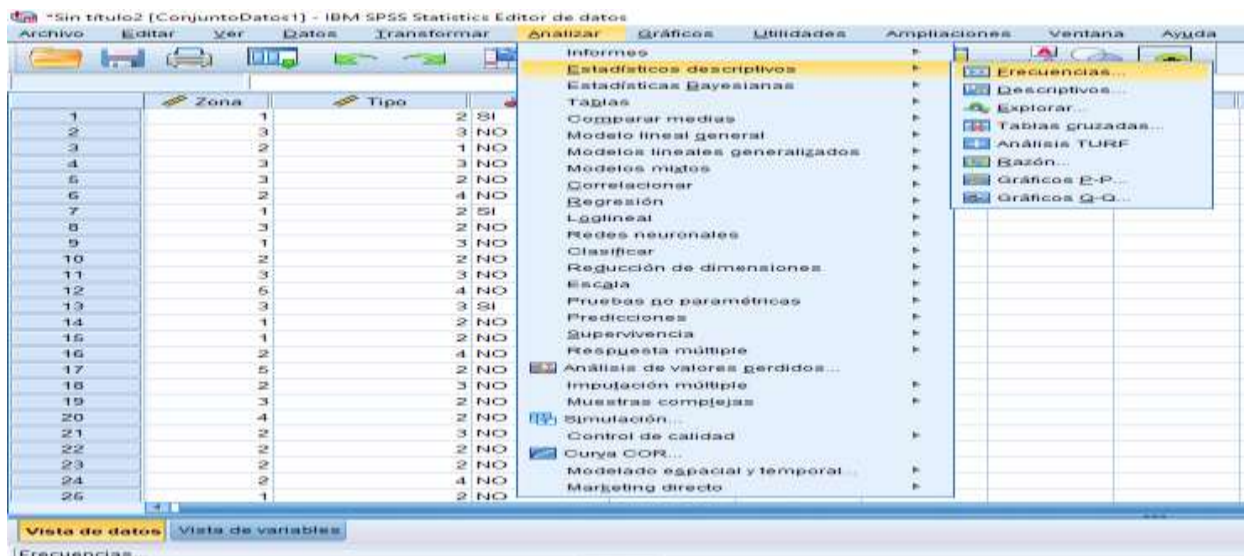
*Sin título2 [ConjuntoDatos1] - IBM SPSS Statistics Editor de datos

Archivo Editar Ver Datos Transformar Analizar Gráficos Utilidades Ampliaciones Ventana Ayuda

| | Zona | Tipo | |
|---|---|---|---|
| 1 | 1 | 2 | SI |
| 2 | 3 | 3 | NO |
| 3 | 2 | 1 | NO |
| 4 | 3 | 3 | NO |
| 5 | 3 | 2 | NO |
| 6 | 2 | 4 | NO |
| 7 | 1 | 2 | SI |
| 8 | 3 | 2 | NO |
| 9 | 1 | 3 | NO |
| 10 | 2 | 2 | NO |
| 11 | 3 | 3 | NO |
| 12 | 5 | 4 | NO |
| 13 | 3 | 3 | SI |
| 14 | 1 | 2 | NO |
| 15 | 1 | 2 | NO |
| 16 | 2 | 4 | NO |
| 17 | 5 | 2 | NO |
| 18 | 2 | 3 | NO |
| 19 | 3 | 2 | NO |
| 20 | 4 | 2 | NO |
| 21 | 2 | 3 | NO |
| 22 | 2 | 2 | NO |
| 23 | 2 | 2 | NO |
| 24 | 2 | 4 | NO |
| 25 | 1 | 2 | NO |

Informes
Estadísticos descriptivos
Estadísticas Bayesianas
Tablas
Comparar medias
Modelo lineal general
Modelos lineales generalizados
Modelos mixtos
Correlacionar
Regresión
Loglineal
Redes neuronales
Clasificar
Reducción de dimensiones
Escala
Pruebas no paramétricas
Predicciones
Supervivencia
Respuesta múltiple
Análisis de valores perdidos...
Imputación múltiple
Muestras complejas
Simulación...
Control de calidad
Curva COR...
Modelado espacial y temporal...
Marketing directo

Frecuencias...
Descriptivos...
Explorar...
Tablas cruzadas...
Análisis TURF
Razón...
Gráficos P-P...
Gráficos Q-Q...

Vista de datos Vista de variables

Frecuencias...